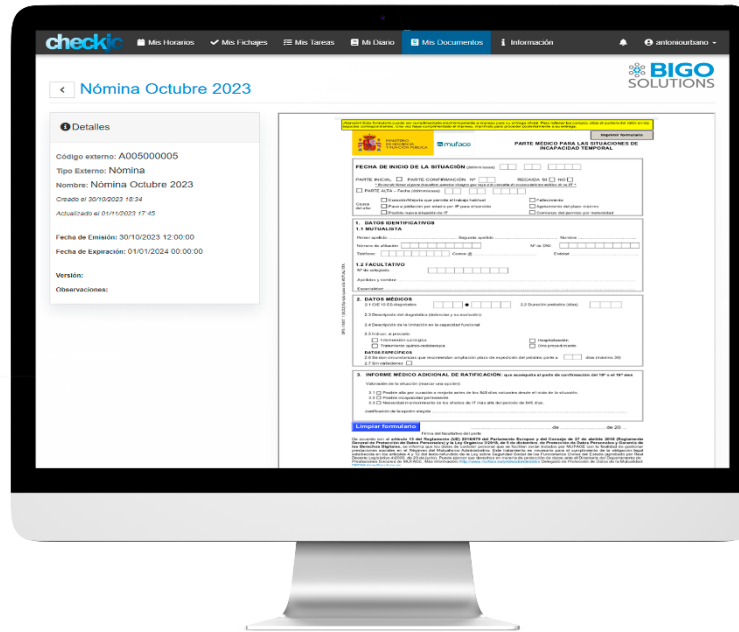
checkin Mis Horarios Mis Fichajes Mis Tareas Mi Diario Mis Documentos Información antoniourbano

BIGO SOLUTIONS

Nómina Octubre 2023

Detalles

Código externo: A005000005
Tipo Externo: Nómina
Nombre: Nómina Octubre 2023
Creado el 30/10/2023 18:34
Actualizado el 01/11/2023 17:45

Fecha de Emisión: 30/10/2023 12:00:00
Fecha de Expiración: 01/01/2024 00:00:00

Versión:
Observaciones:

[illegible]

Imprimir formulario

MINISTERIO PARA LA TRANSFORMACIÓN DIGITAL Y DE LA FUNCIÓN PÚBLICA muface

PARTE MÉDICO PARA LAS SITUACIONES DE INCAPACIDAD TEMPORAL

FECHA DE INICIO DE LA SITUACIÓN (dd/mm/aaaa)

PARTE INICIAL PARTE CONFIRMACIÓN Nº RECAIDA SI NO

PARTE ALTA - Fecha (dd/mm/aaaa)

Causa de alta: Curación/Mejoría que permite el trabajo habitual; Pase a jubilación por edad o por IP para el servicio; Posible nuevo proceso de IT; Fallecimiento; Agotamiento del plazo máximo; Comienzo del permiso por maternidad

1. DATOS IDENTIFICATIVOS
1.1 MUTUALISTA

Primer apellido Segundo apellido Nombre
Número de afiliación Nº de DNI
Teléfono Correo @ Entidad

1.2 FACULTATIVO
Nº de colegiado
Apellidos y nombre
Especialidad

2. DATOS MÉDICOS
2.1 CIE 10 ES diagnóstico 2.2 Duración probable (días)
2.3 Descripción del diagnóstico (síntomas y exploración)
2.4 Descripción de la limitación en la capacidad funcional
2.5 Indicar, si procede:
Intervención quirúrgica Hospitalización
Tratamiento quimio-radioterapia Otro procedimiento
DATOS ESPECÍFICOS
2.6 Se dan circunstancias que recomiendan ampliación plazo de expedición del próximo parte a días (máximo 35)
2.7 Sin valoración

3. INFORME MÉDICO ADICIONAL DE RATIFICACIÓN: que acompaña al parte de confirmación del 10º o 16º mes

Valoración de la situación (marcar una opción):
3.1 Posible alta por curación o mejoría antes de los 545 días
3.2 Posible incapacidad permanente
3.3 Necesidad mantenimiento en IT más allá del periodo de 545 días

Justificación de la opción elegida

Limpiar formulario

Firma del facultativo de , de de 20

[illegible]